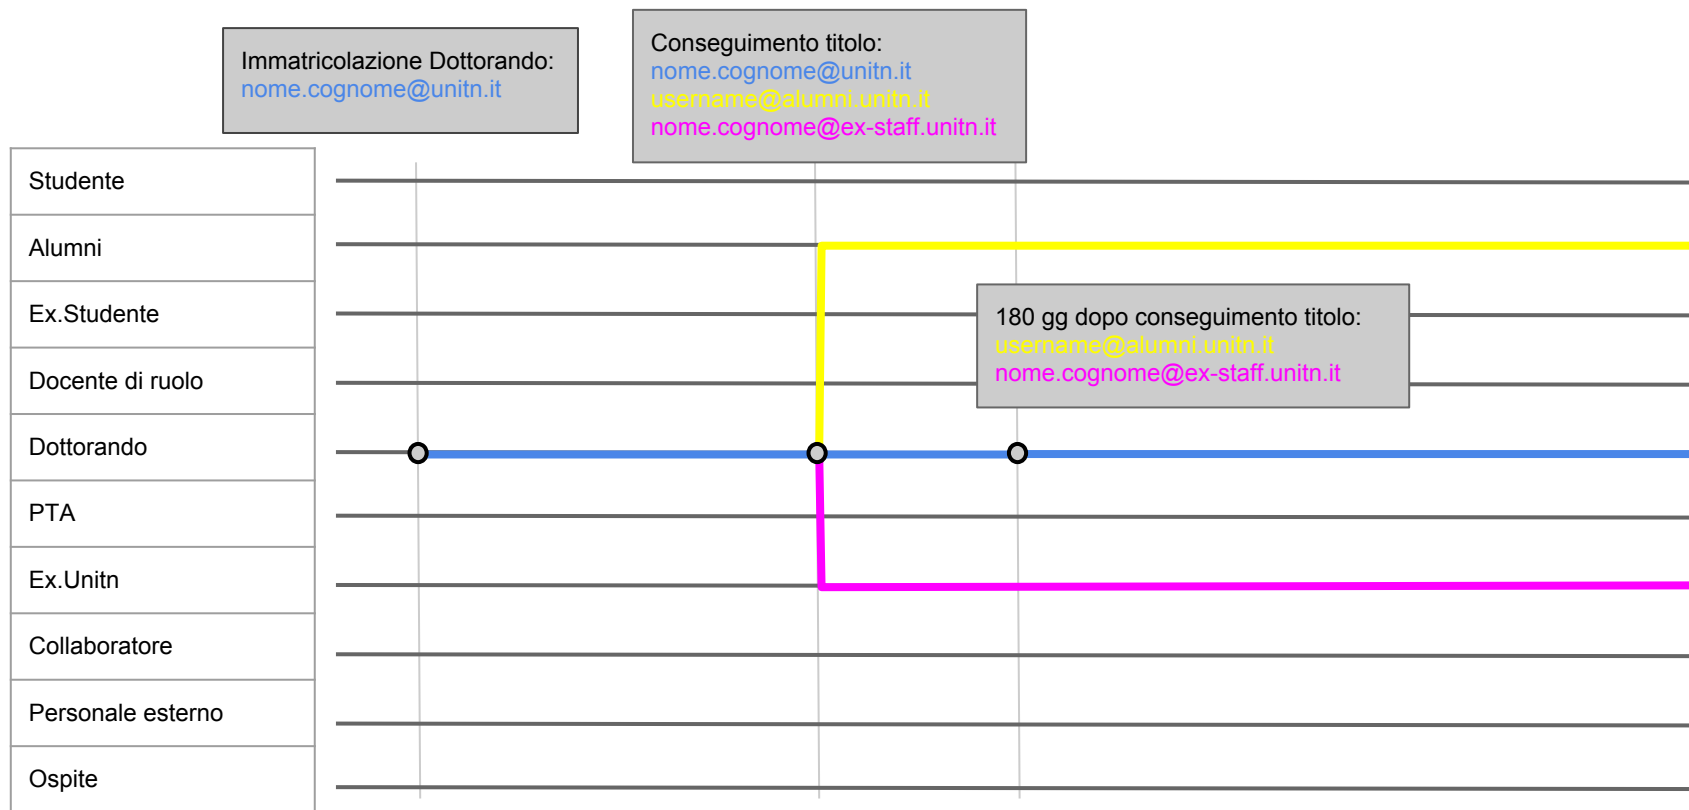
Immatricolazione Dottorando:
nome.cognome@unitn.it

Conseguimento titolo:
nome.cognome@unitn.it
username@alumni.unitn.it
nome.cognome@ex-staff.unitn.it

Studente
Alumni
Ex.Studente
Docente di ruolo
Dottorando
PTA
Ex.Unitn
Collaboratore
Personale esterno
Ospite

180 gg dopo conseguimento titolo:
username@alumni.unitn.it
nome.cognome@ex-staff.unitn.it